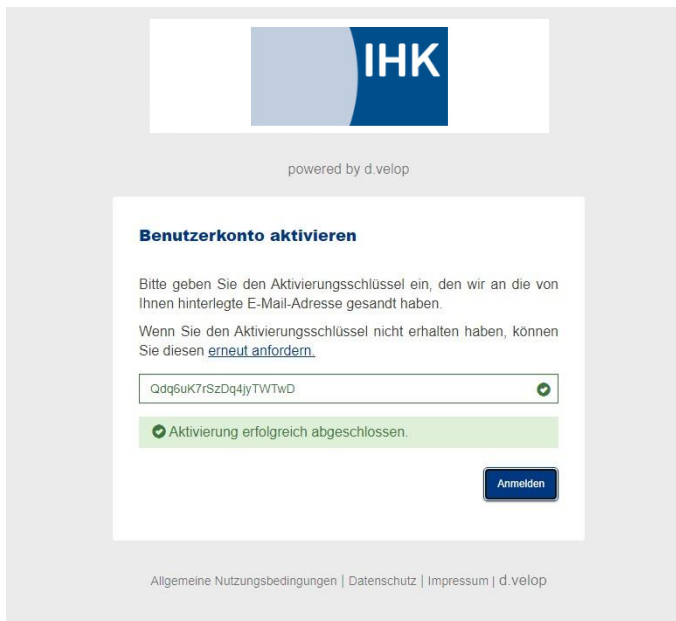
IHK

powered by d.velop

Benutzerkonto aktivieren

Bitte geben Sie den Aktivierungsschlüssel ein, den wir an die von Ihnen hinterlegte E-Mail-Adresse gesandt haben.

Wenn Sie den Aktivierungsschlüssel nicht erhalten haben, können Sie diesen erneut anfordern.

Qdq6uK7rSzDq4jyTWTwD

Aktivierung erfolgreich abgeschlossen.

Anmelden

Allgemeine Nutzungsbedingungen | Datenschutz | Impressum | d.velop